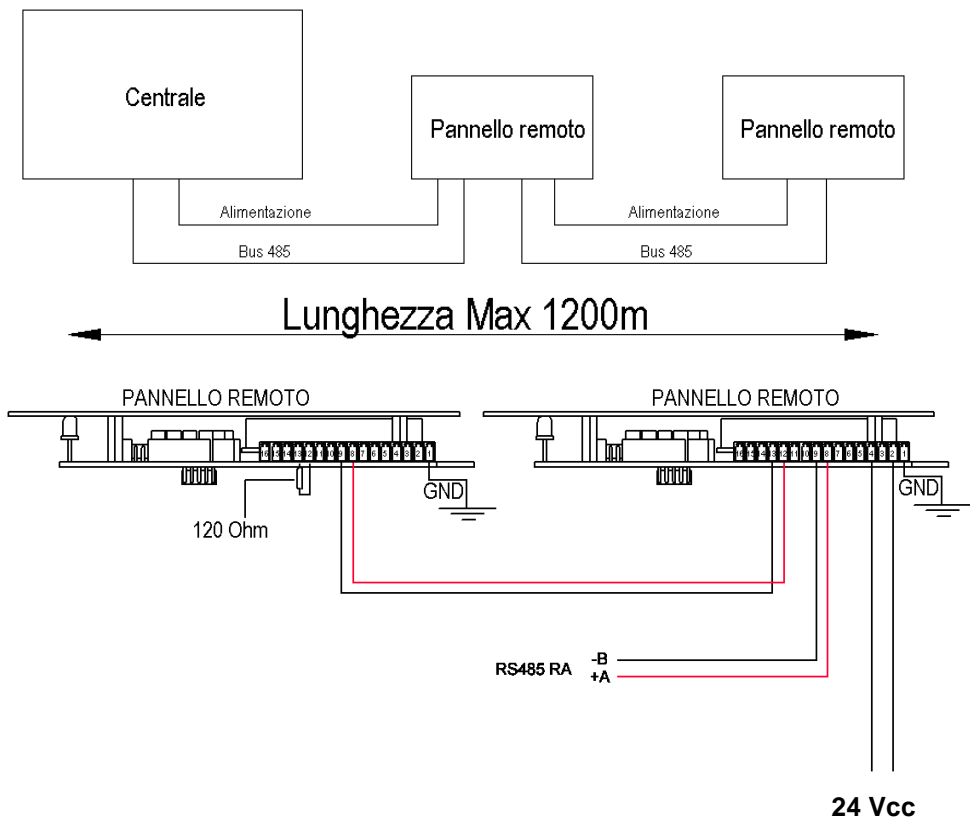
Centrale

Pannello remoto

Pannello remoto

Alimentazione

Bus 485

Alimentazione

Bus 485

Lunghezza Max 1200m

PANNELLO REMOTO

PANNELLO REMOTO

16 15 14 13 12 11 10 9 8 7 6 5 4 3 2 1

16 15 14 13 12 11 10 9 8 7 6 5 4 3 2 1

GND

GND

120 Ohm

RS485 RA

-B

+A

24 Vcc